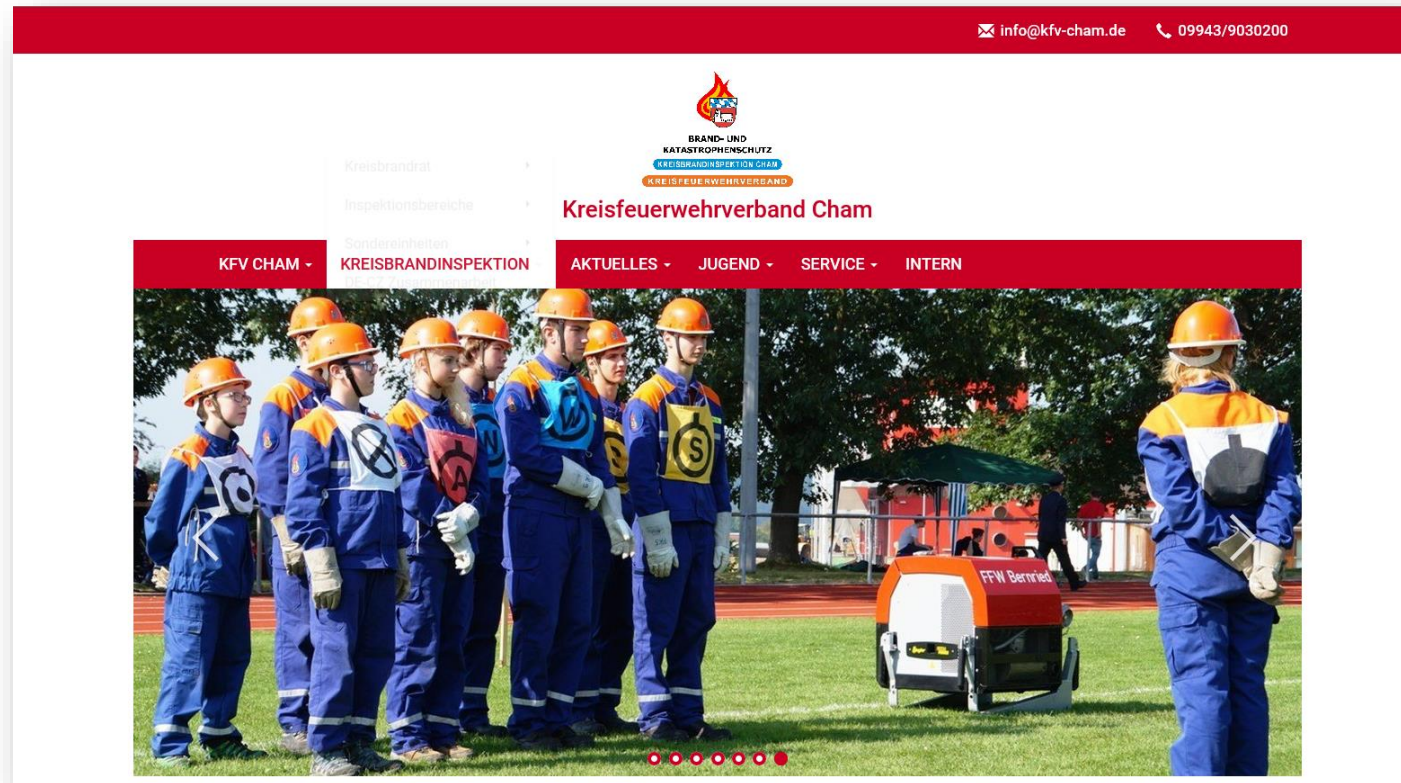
info@kfv-cham.de 09943/9030200

BRAND- UND KATASTROPHENSCHUTZ
KREISBRANDINSPEKTION CHAM
KREISFEUERWEHRVERBAND

Kreisbrandrat
Inspektionsbereiche
Sondereinheiten

Kreisfeuerwehrverband Cham

KFV CHAM KREISBRANDINSPEKTION AKTUELLES JUGEND SERVICE INTERN

FFW Bernried